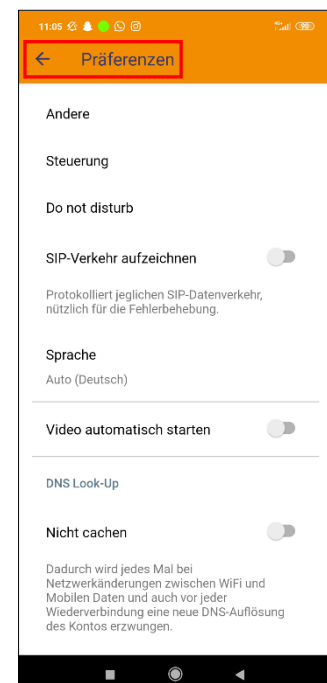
11:05

Präferenzen

Andere

Steuerung

Do not disturb

SIP-Verkehr aufzeichnen

Protokolliert jeglichen SIP-Datenverkehr, nützlich für die Fehlerbehebung.

Sprache

Auto (Deutsch)

Video automatisch starten

DNS Look-Up

Nicht cachen

Dadurch wird jedes Mal bei Netzwerkänderungen zwischen WiFi und Mobilen Daten und auch vor jeder Wiederverbindung eine neue DNS-Auflösung des Kontos erzwungen.